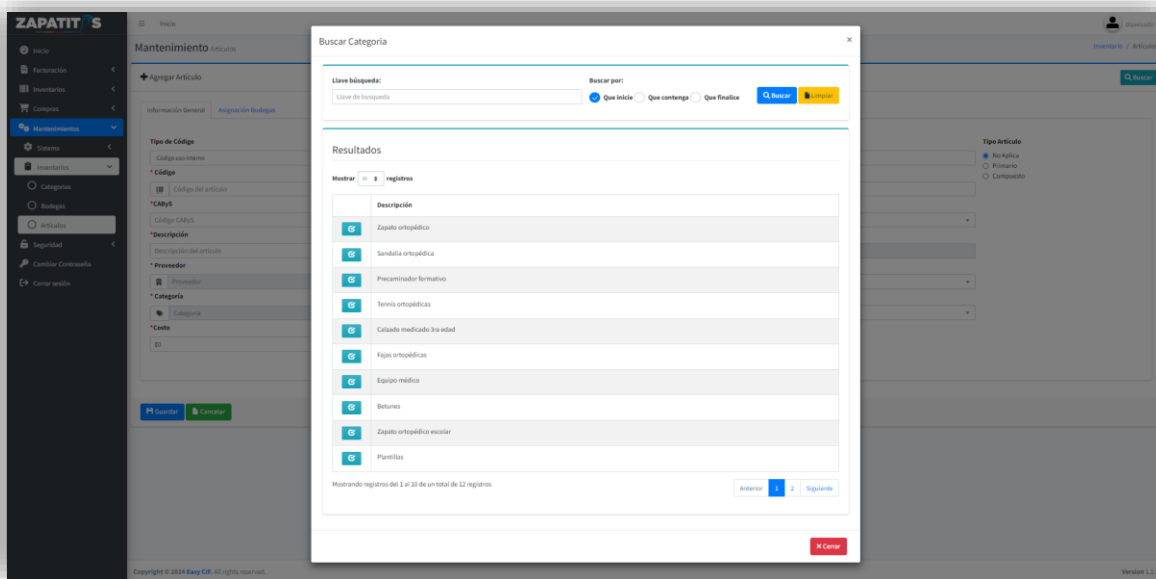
ZAPATITOS

Inicio
Facturación
Inventarios
Compras
Mantenimientos
Sistema
Inventarios
Categorías
Bodegas
Artículos
Seguridad
Cambiar Contraseña
Cerrar sesión

Inicio

Mantenimiento Artículos

Inventario / Artículos

Agregar Artículo

Buscar

Información General   Asignación Bodegas

Tipo de Código
Código uso interno
* Código
Código del artículo
*CAByS
Código CAByS
*Descripción
Descripción del artículo
* Proveedor
Proveedor
* Categoría
Categoría
*Costo
0

Tipo Artículo
No Aplica
Primario
Compuesto

Guardar   Cancelar

Copyright © 2024 Easy CR. All rights reserved.

Version 1.1

Buscar Categoria

×

Llave búsqueda:
Llave de busqueda

Buscar por:
Que inicie   Que contenga   Que finalice

Buscar   Limpiar

Resultados

Mostrar 10 registros

| | Descripción |
|---|---|
| | Zapato ortopédico |
| | Sandalia ortopédica |
| | Precaminador formativo |
| | Tennis ortopédicas |
| | Calzado medicado 3ra edad |
| | Fajas ortopédicas |
| | Equipo médico |
| | Betunes |
| | Zapato ortopédico escolar |
| | Plantillas |

Mostrando registros del 1 al 10 de un total de 12 registros

Anterior 1 2 Siguiente

Cerrar